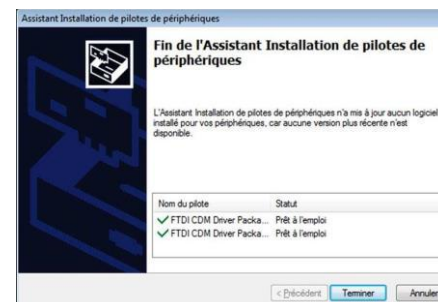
Assistant Installation de pilotes de périphériques

Fin de l'Assistant Installation de pilotes de périphériques

L'Assistant Installation de pilotes de périphériques n'a mis à jour aucun logiciel installé pour vos périphériques, car aucune version plus récente n'est disponible.

| Nom du pilote | Statut |
|---|---|
| FTDI CDM Driver Packa... | Prêt à l'emploi |
| FTDI CDM Driver Packa... | Prêt à l'emploi |

< Précédent | Terminer | Annuler